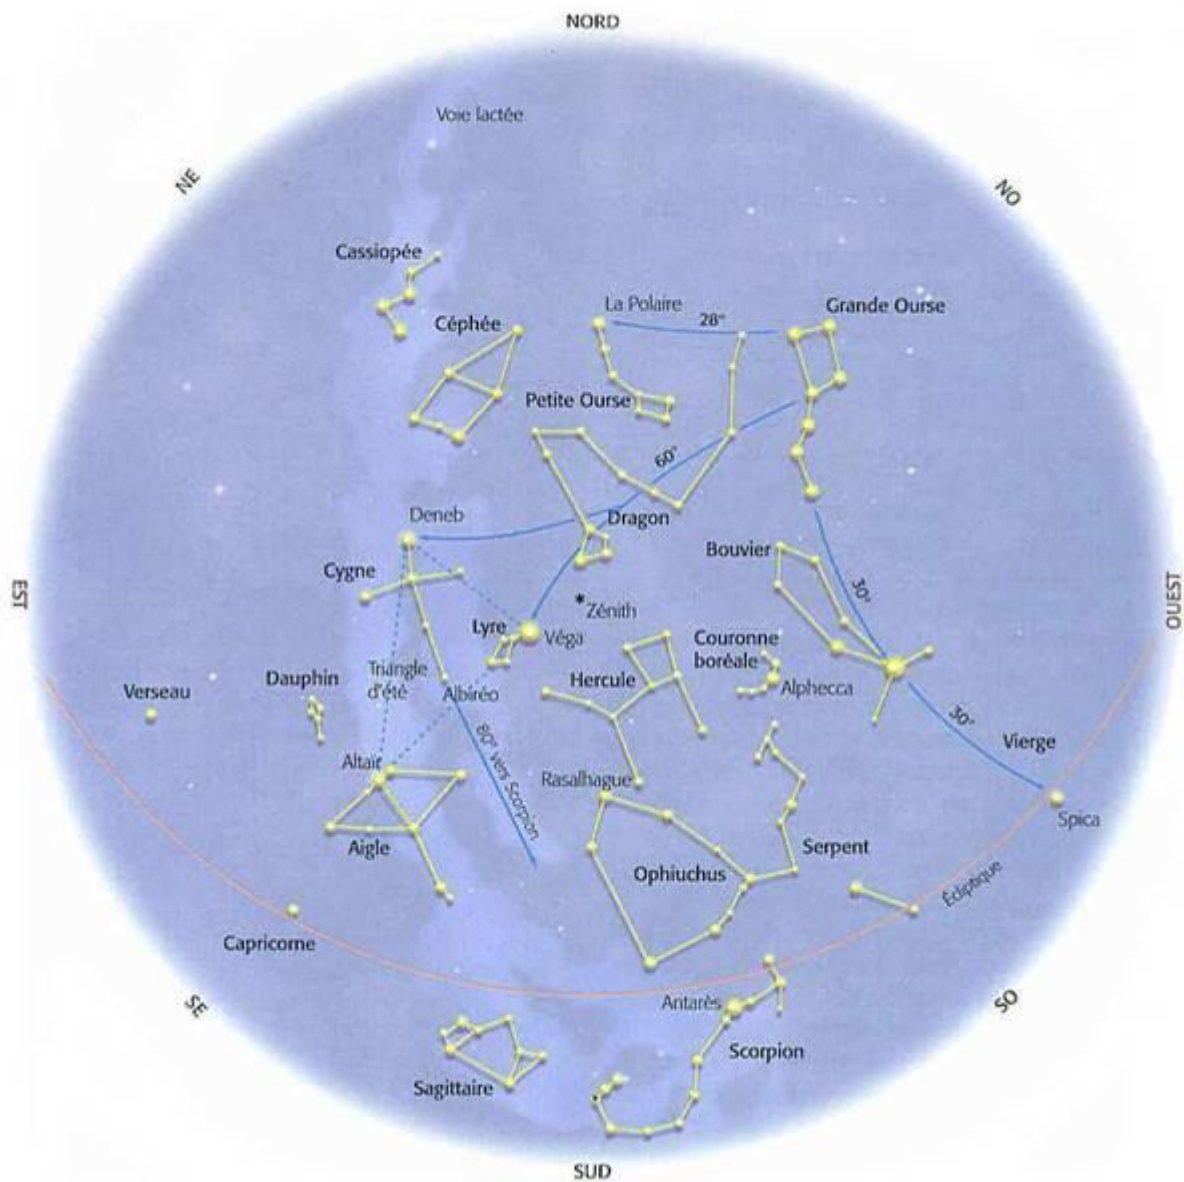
NORD

Voie lactée

NE

NO

Cassiopée

La Polaire

28°

Grande Ourse

Céphée

Petite Ourse

60°

Deneb

Dragon

Bouvier

Cygne

30°

EST

*Zénith

OUEST

Lyre

Véga

Couronne boréale

Triangle d'été

Verseau

Dauphin

Albiréo

Hercule

Alphecca

30°

80° vers Scorpion

Vierge

Altair

Rasalhague

Spica

Aigle

Serpent

Ophiuchus

Écliptique

Capricorne

SE

Antarès

SO

Scorpion

Sagittaire

SUD